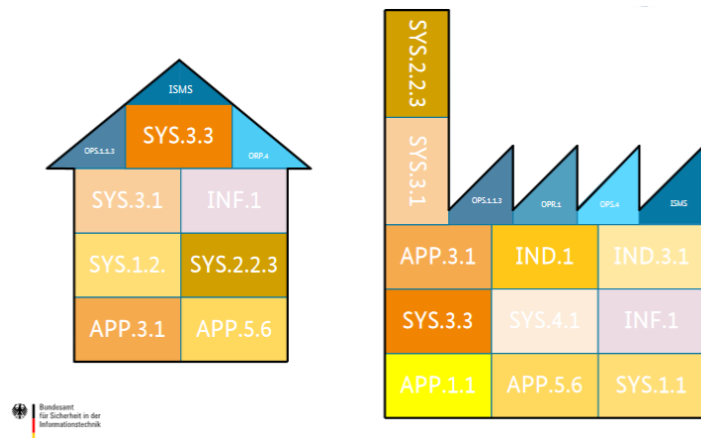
ISMS
OPS.1.1.2
SYS.3.3
ORP.4
SYS.3.1
INF.1
SYS.1.2.
SYS.2.2.3
APP.3.1
APP.5.6

Bundesamt für Sicherheit in der Informationstechnik

SYS.2.2.3
SYS.3.1
OPS.1.1.3
OPR.1
OPS.4
ISMS
APP.3.1
IND.1
IND.3.1
SYS.3.3
SYS.4.1
INF.1
APP.1.1
APP.5.6
SYS.1.1